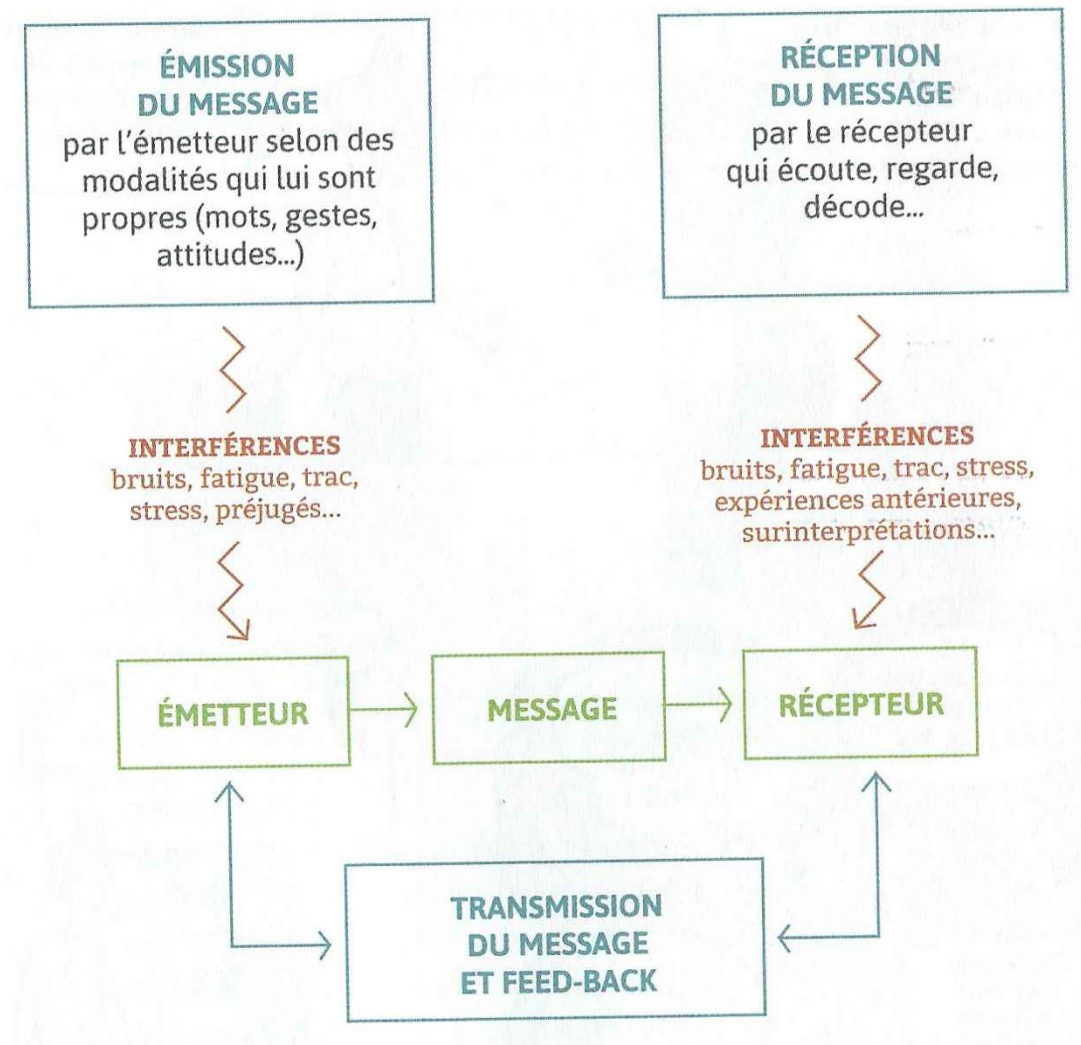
ÉMISSION DU MESSAGE
par l'émetteur selon des modalités qui lui sont propres (mots, gestes, attitudes...)

RÉCEPTION DU MESSAGE
par le récepteur qui écoute, regarde, décode...

INTERFÉRENCES
bruits, fatigue, trac, stress, préjugés...

INTERFÉRENCES
bruits, fatigue, trac, stress, expériences antérieures, surinterprétations...

ÉMETTEUR

MESSAGE

RÉCEPTEUR

TRANSMISSION DU MESSAGE ET FEED-BACK